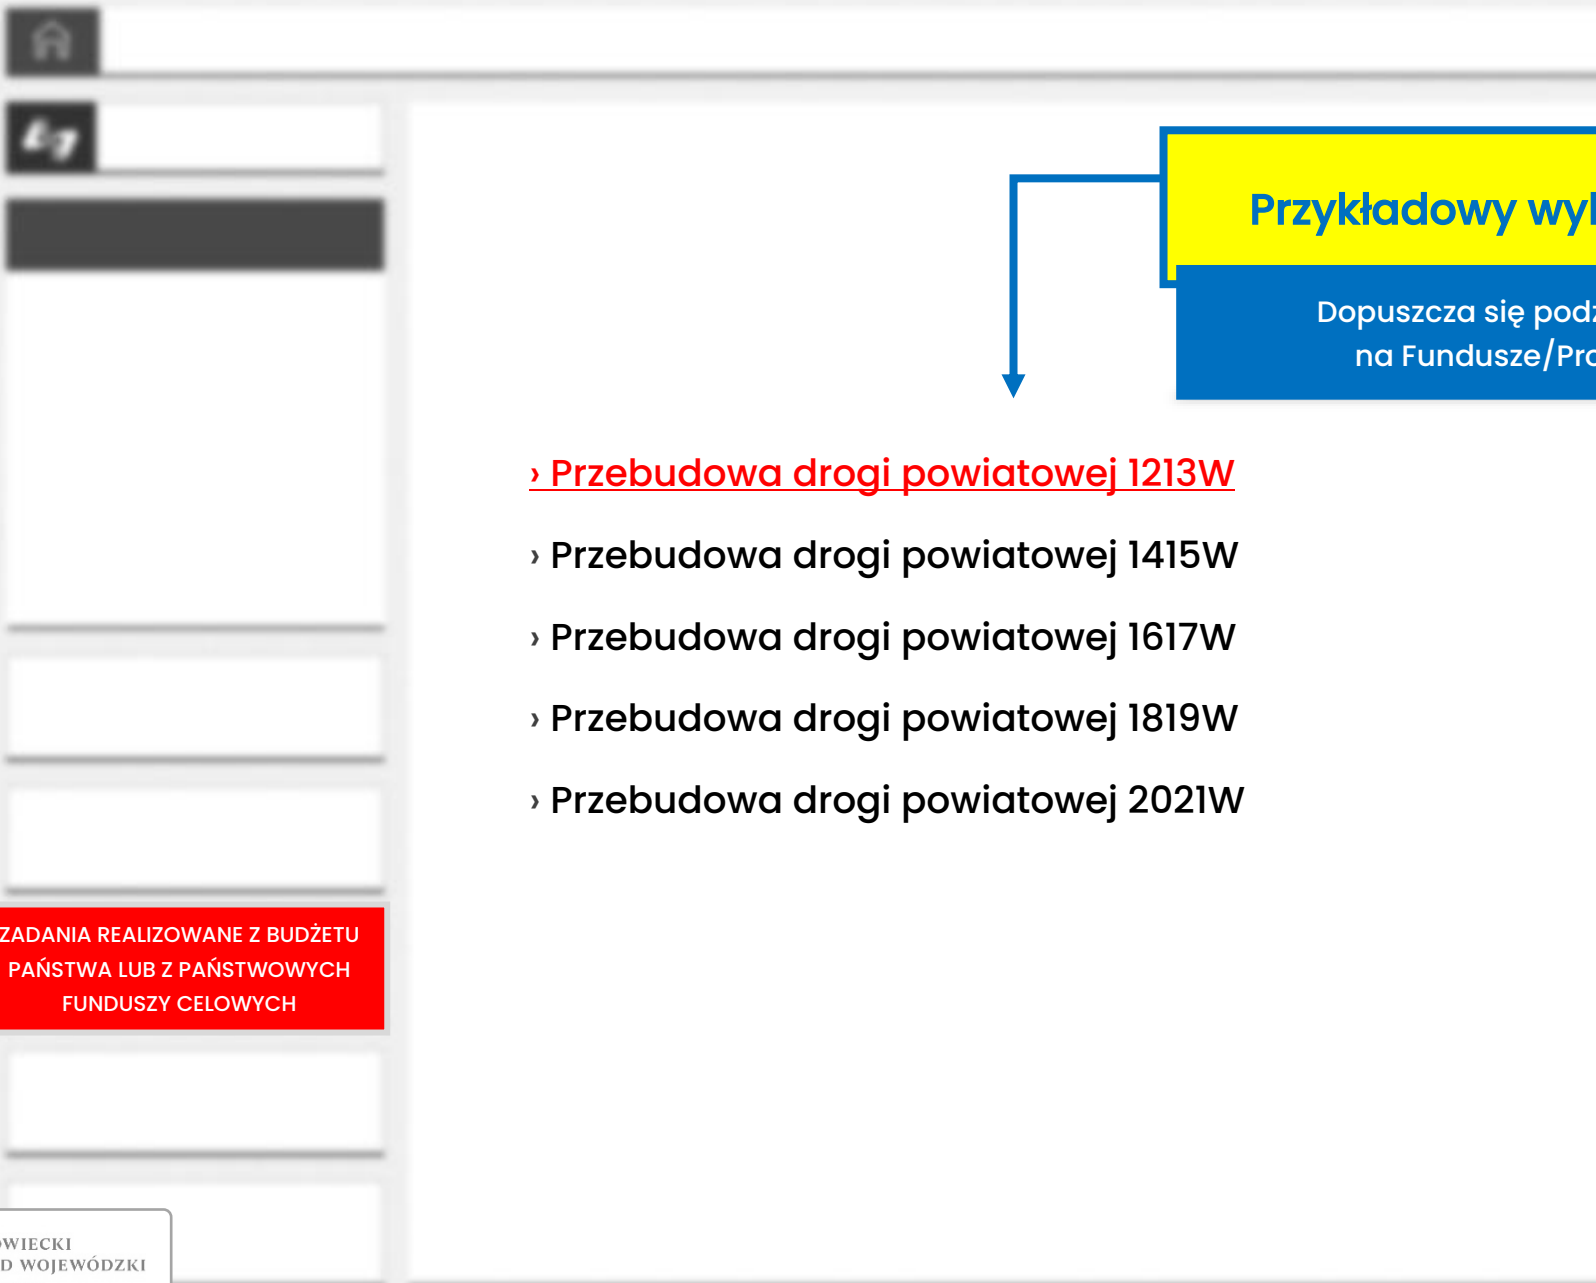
Przykładowy wyl

Dopuszcza się podz
na Fundusze/Pro

› Przebudowa drogi powiatowej 1213W

› Przebudowa drogi powiatowej 1415W

› Przebudowa drogi powiatowej 1617W

› Przebudowa drogi powiatowej 1819W

› Przebudowa drogi powiatowej 2021W

ZADANIA REALIZOWANE Z BUDŻETU PAŃSTWA LUB Z PAŃSTWOWYCH FUNDUSZY CELOWYCH

WIECKI
D WOJEWÓDZKI